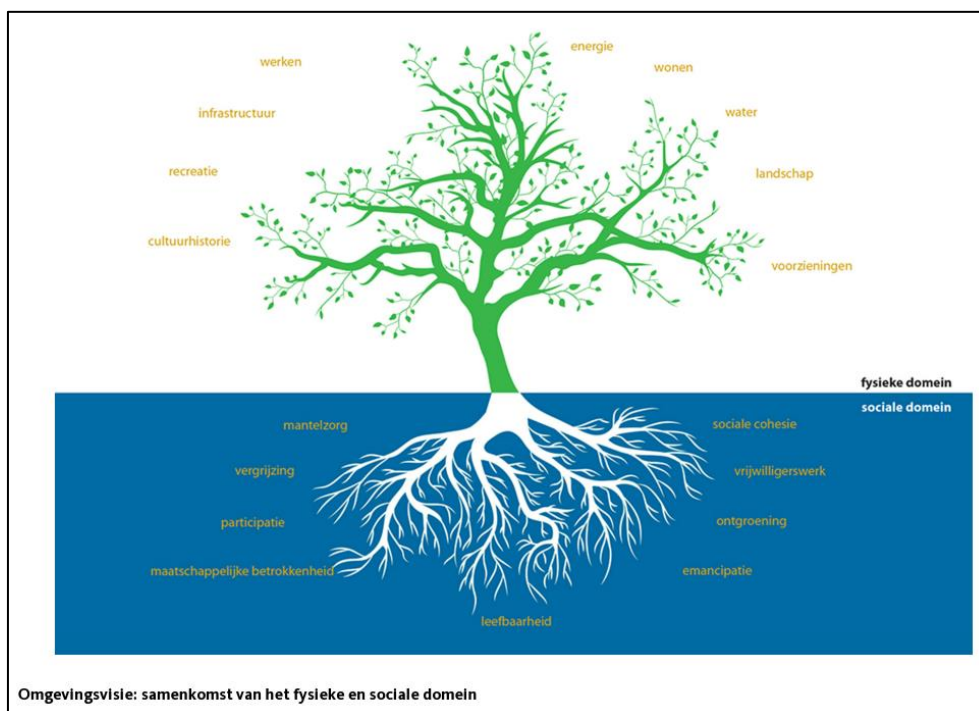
werken

energie

wonen

infrastructuur

water

recreatie

landschap

cultuurhistorie

voorzieningen

fysieke domein

sociale domein

mantelzorg

sociale cohesie

vergrijzing

vrijwilligerswerk

participatie

ontgroening

maatschappelijke betrokkenheid

emancipatie

leefbaarheid

Omgevingsvisie: samenkomst van het fysieke en sociale domein